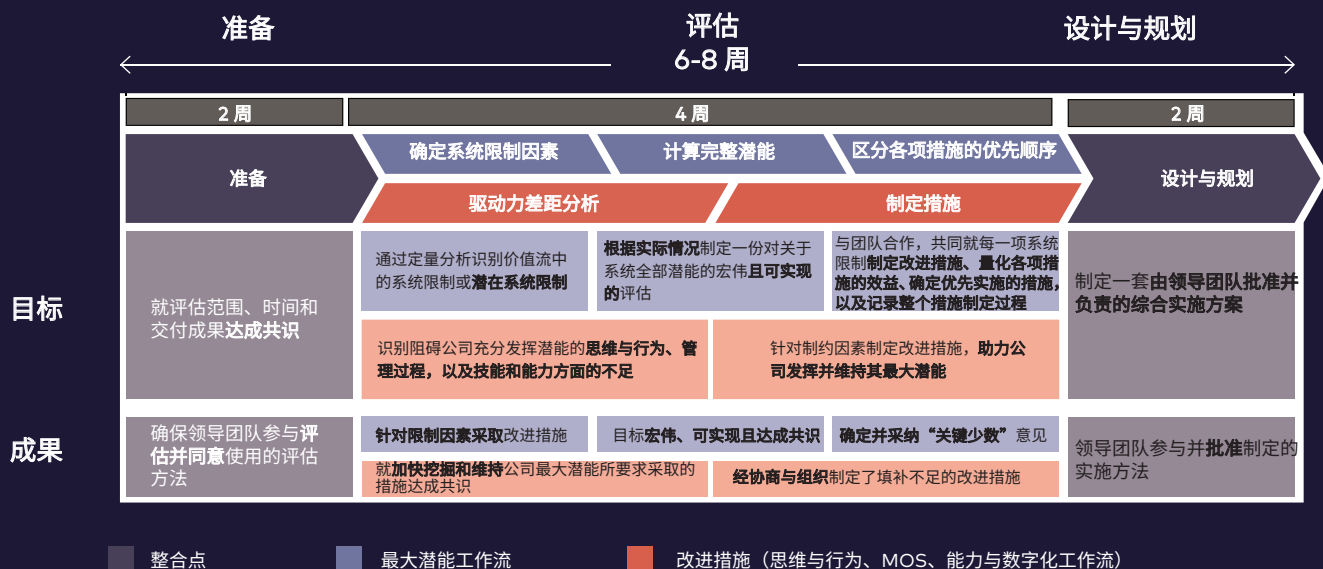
准备

评估
6-8 周

设计与规划

| 2 周 | 4 周 | | | | 2 周 |
|---|---|---|---|---|---|
| 准备 | 确定系统限制因素 | 计算完整潜能 | 区分各项措施的优先顺序 | | 设计与规划 |
| | 驱动力差距分析 | | 制定措施 | | |
| 目标 | 就评估范围、时间和交付成果达成共识 | 通过定量分析识别价值流中的系统限制或潜在系统限制 | 根据实际情况制定一份对关于系统全部潜能的宏伟且可实现的评估 | 与团队合作，共同就每一项系统限制制定改进措施、量化各项措施的效益、确定优先实施的措施，以及记录整个措施制定过程 | 制定一套由领导团队批准并负责的综合实施方案 |
| | | 识别阻碍公司充分发挥潜能的思维与行为、管理过程，以及技能和能力方面的不足 | | 针对制约因素制定改进措施，助力公司发挥并维持其最大潜能 | |
| 成果 | 确保领导团队参与并评估并同意使用的评估方法 | 针对限制因素采取改进措施 | 目标宏伟、可实现且达成共识 | 确定并采纳“关键少数”意见 | 领导团队参与并批准制定的实施方法 |
| | | 就加快挖掘和维持公司最大潜能所要求采取的措施达成共识 | | 经协商与组织制定了填补不足的改进措施 | |

整合点
最大潜能工作流
改进措施（思维与行为、MOS、能力与数字化工作流）